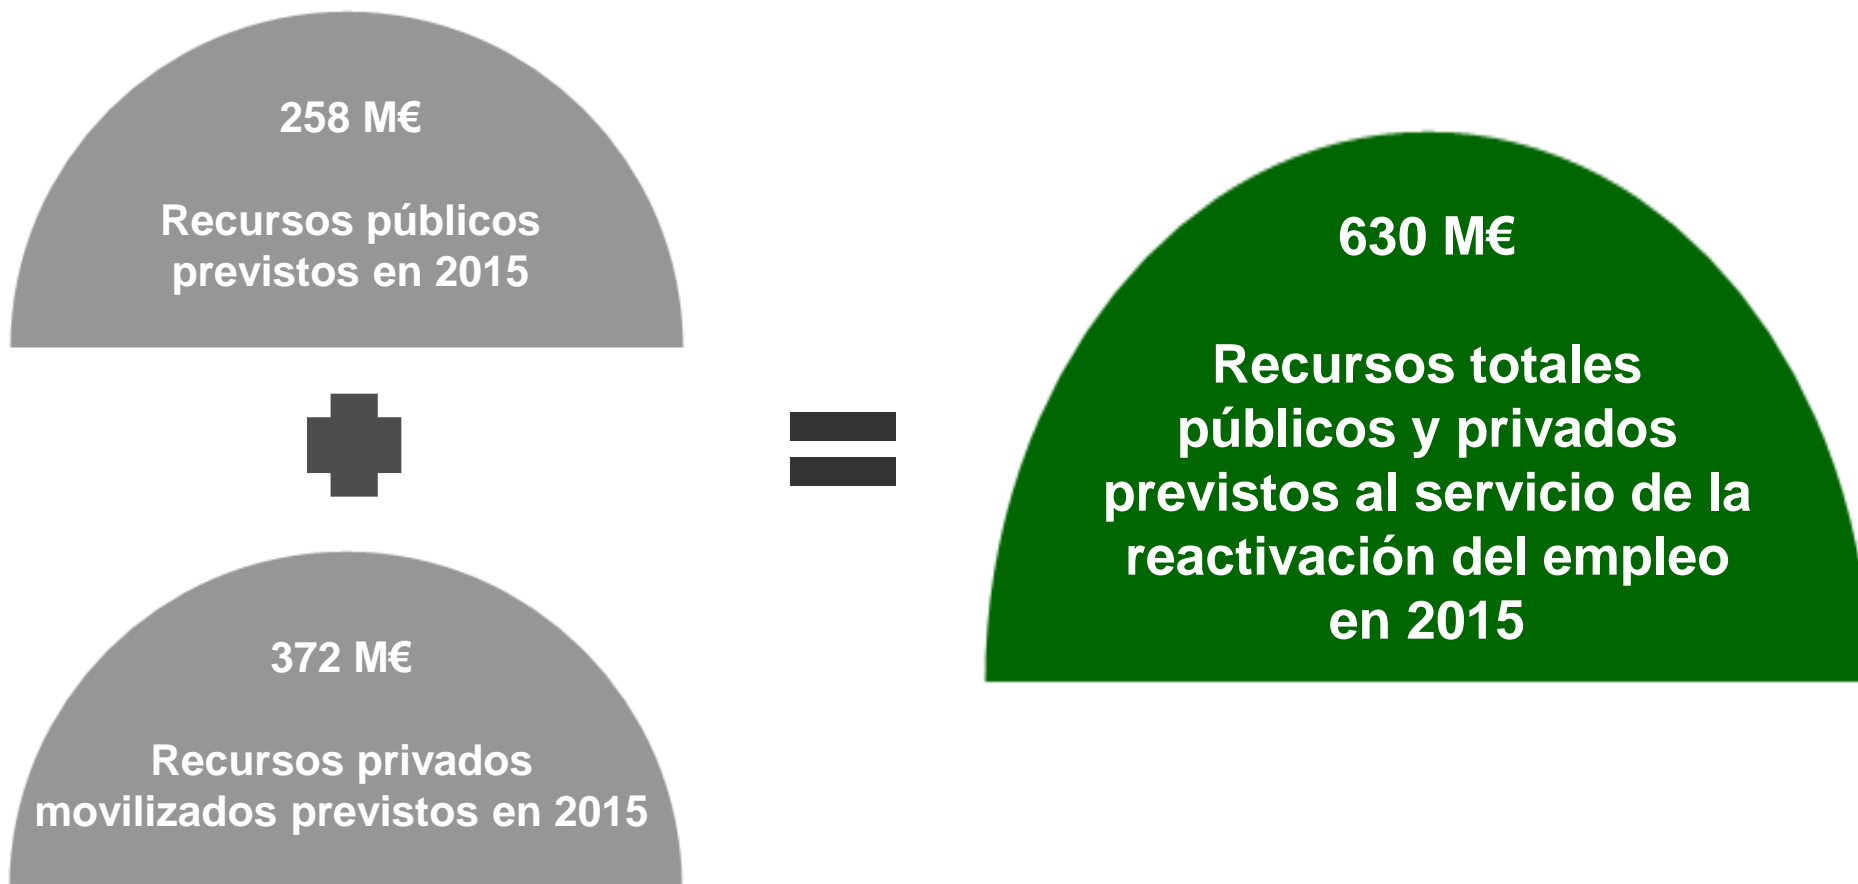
258 M€

Recursos públicos previstos en 2015

372 M€

Recursos privados movilizados previstos en 2015

630 M€

Recursos totales públicos y privados previstos al servicio de la reactivación del empleo en 2015